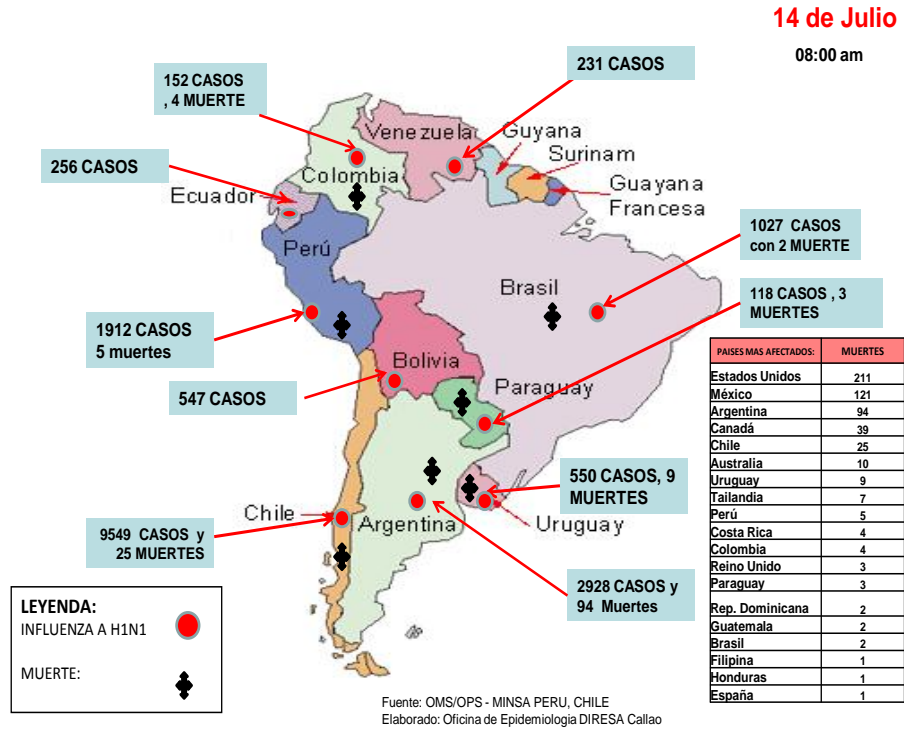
14 de Julio

08:00 am

152 CASOS , 4 MUERTE

231 CASOS

256 CASOS

Venezuela

Guyana

Surinam

Colombia

Guayana Francesa

Ecuador

1027 CASOS con 2 MUERTE

Perú

Brasil

118 CASOS , 3 MUERTES

1912 CASOS 5 muertes

Bolivia

547 CASOS

Paraguay

550 CASOS, 9 MUERTES

Chile

Argentina

Uruguay

9549 CASOS y 25 MUERTES

2928 CASOS y 94 Muertes

| PAISES MAS AFECTADOS: | MUERTES |
|---|---|
| Estados Unidos | 211 |
| México | 121 |
| Argentina | 94 |
| Canadá | 39 |
| Chile | 25 |
| Australia | 10 |
| Uruguay | 9 |
| Tailandia | 7 |
| Perú | 5 |
| Costa Rica | 4 |
| Colombia | 4 |
| Reino Unido | 3 |
| Paraguay | 3 |
| Rep. Dominicana | 2 |
| Guatemala | 2 |
| Brasil | 2 |
| Filipina | 1 |
| Honduras | 1 |
| España | 1 |

LEYENDA:
INFLUENZA A H1N1

MUERTE:

Fuente: OMS/OPS - MINSA PERU, CHILE
Elaborado: Oficina de Epidemiologia DIRESA Callao